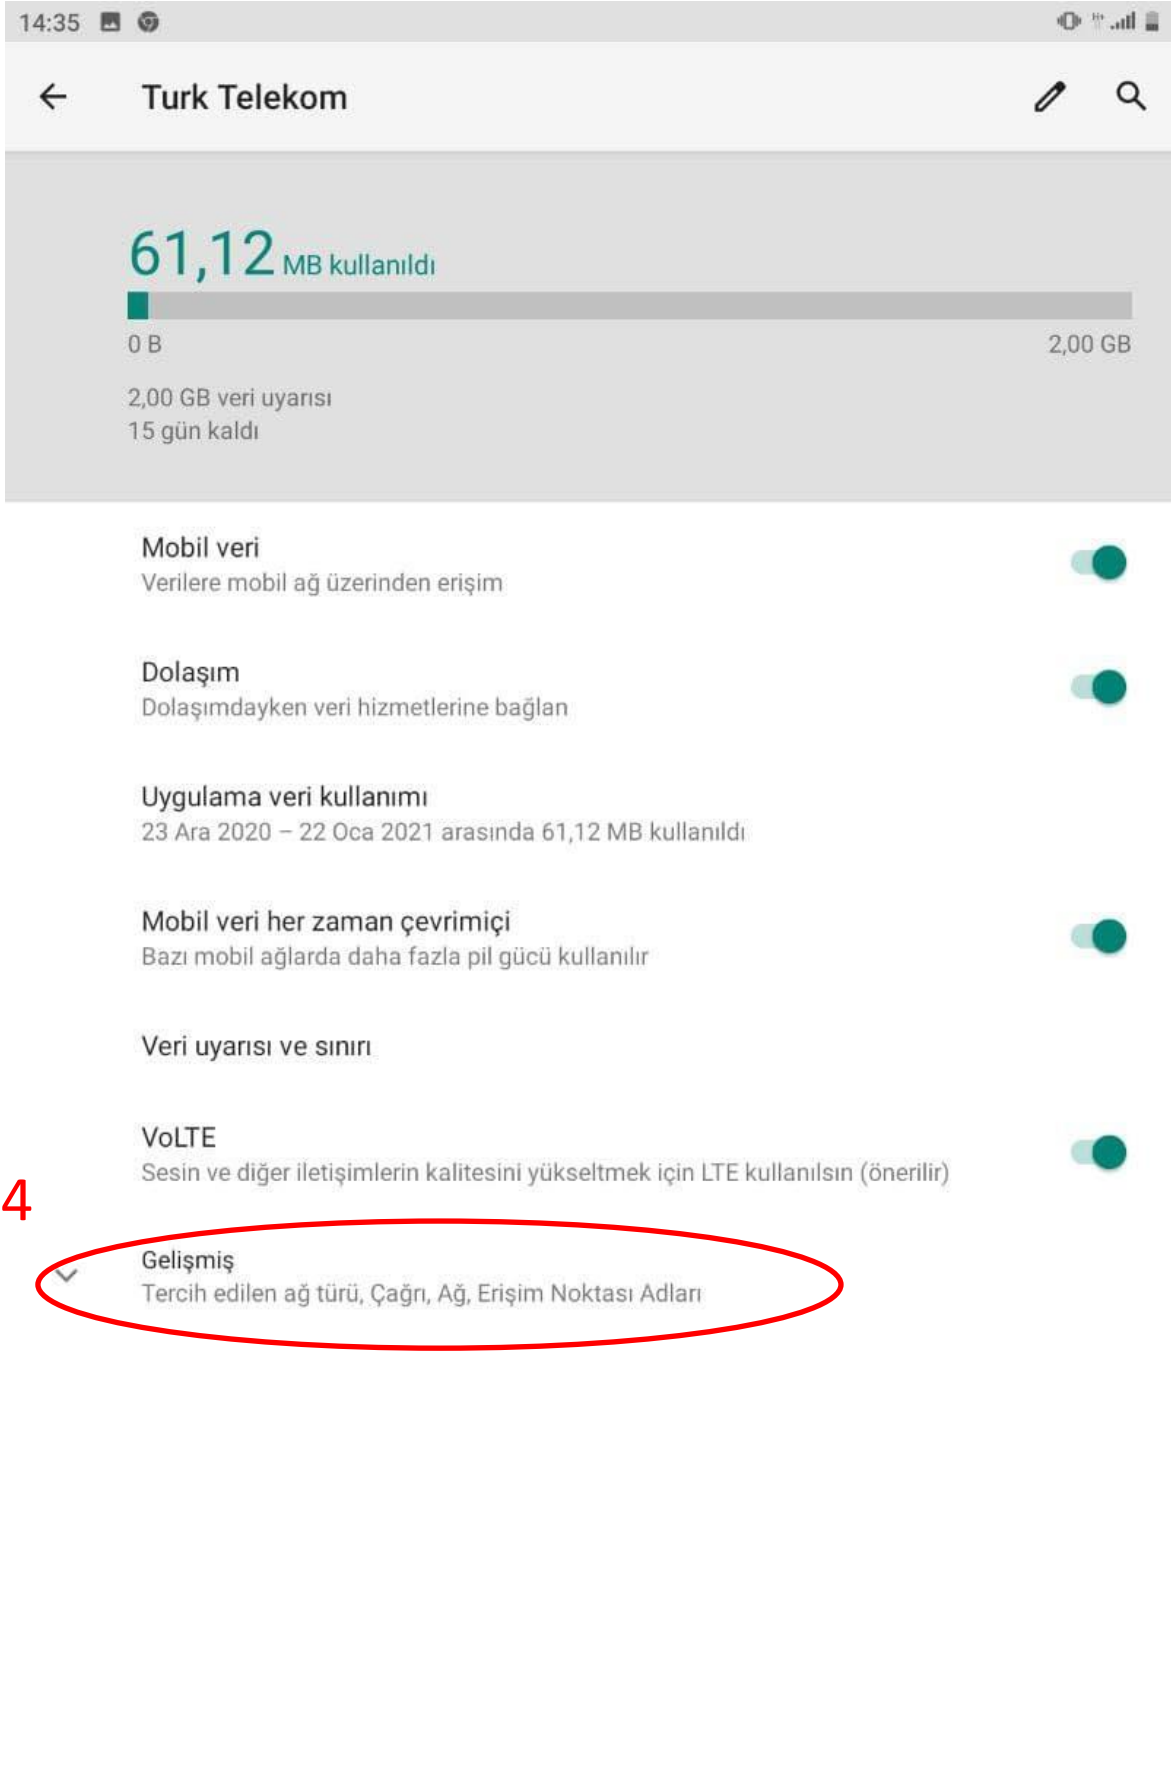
14:35

Turk Telekom

61,12 MB kullanıldı

0 B

2,00 GB

2,00 GB veri uyarısı
15 gün kaldı

Mobil veri
Verilere mobil ağ üzerinden erişim

Dolaşım
Dolaşımdayken veri hizmetlerine bağlan

Uygulama veri kullanımı
23 Ara 2020 – 22 Oca 2021 arasında 61,12 MB kullanıldı

Mobil veri her zaman çevrimiçi
Bazı mobil ağlarda daha fazla pil gücü kullanılır

Veri uyarısı ve sınırı

VoLTE
Sesin ve diğer iletişimlerin kalitesini yükseltmek için LTE kullanılsın (önerilir)

4

Gelişmiş
Tercih edilen ağ türü, Çağrı, Ağ, Erişim Noktası Adları